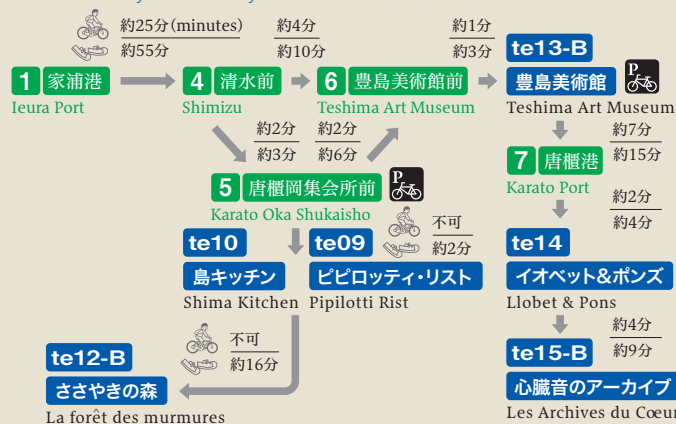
約25分(minutes)
約55分

1 家浦港
Ieura Port

約4分
約10分

4 清水前
Shimizu

6 豊島美術館前
Teshima Art Museum

約1分
約3分

te13-B
豊島美術館
Teshima Art Museum

約2分
約3分

約2分
約6分

5 唐櫃岡集会所前
Karato Oka Shukaisho

不可
約2分

te10
島キッチン
Shima Kitchen

te09
ピピロッティ・リスト
Pipilotti Rist

約7分
約15分

7 唐櫃港
Karato Port

約2分
約4分

te14
イオベット&ポンズ
Llobet & Pons

約4分
約9分

不可
約16分

te12-B
ささやきの森
La forêt des murmures

te15-B
心臓音のアーカイブ
Les Archives du Cœur